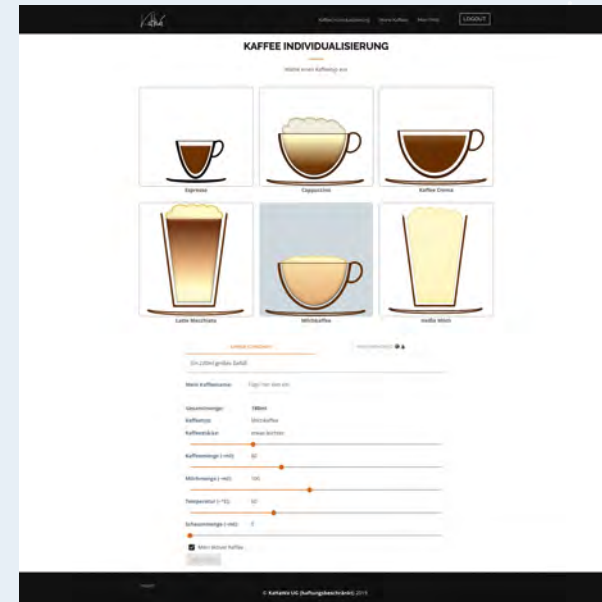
Kaffee Individualisierung   Meine Kaffees   Mein Profil   LOGOUT

KAFFEE INDIVIDUALISIERUNG

Wähle einen Kaffeetyp aus

Espresso
Cappuccino
Kaffee Crema
Latte Macchiato
Milchkaffee
Heiße Milch

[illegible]   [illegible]

Ein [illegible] großes Gefäß

Mein Kaffeename: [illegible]

Gesamtmenge: 180ml
Kaffeetyp: Milchkaffee
Kaffeestärke: etwas leichter

Kaffeemenge (~ml): 60

Milchmenge (~ml): 120

Temperatur (~°C): 60

Schaummenge (~ml): 0

Mein aktuelf Kaffee

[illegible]

© KaHaMi UG (haftungsbeschränkt) 2015